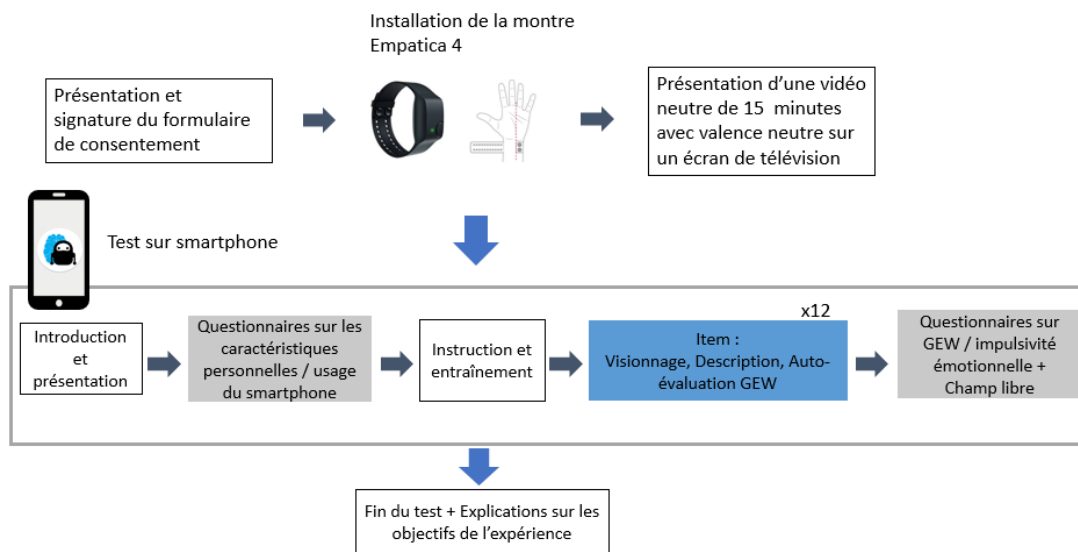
Installation de la montre Empatica 4

Présentation et signature du formulaire de consentement

Présentation d'une vidéo neutre de 15 minutes avec valence neutre sur un écran de télévision

Test sur smartphone

Introduction et présentation

Questionnaires sur les caractéristiques personnelles / usage du smartphone

Instruction et entraînement

x12

Item : Visionnage, Description, Auto-évaluation GEW

Questionnaires sur GEW / impulsivité émotionnelle + Champ libre

Fin du test + Explications sur les objectifs de l'expérience